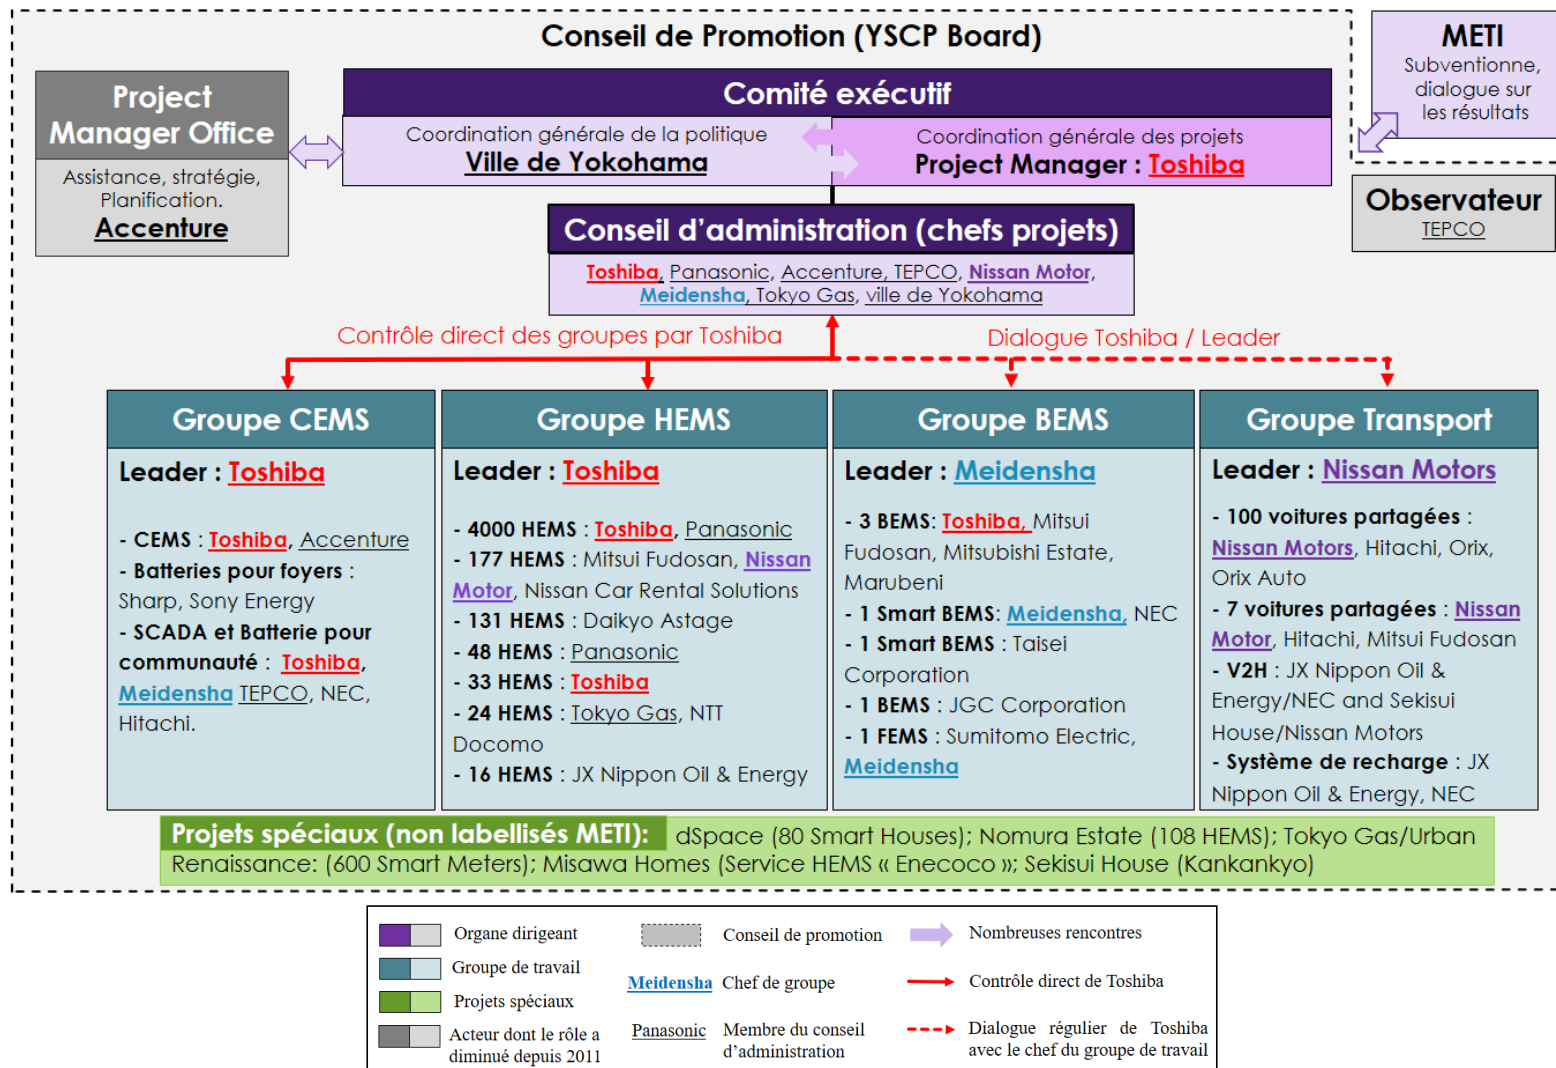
Conseil de Promotion (YSCP Board)

METI
Subventionne, dialogue sur les résultats

Project Manager Office
Assistance, stratégie, Planification.
Accenture

Comité exécutif

Coordination générale de la politique
Ville de Yokohama

Coordination générale des projets
Project Manager : Toshiba

Observateur
TEPCO

Conseil d'administration (chefs projets)
Toshiba, Panasonic, Accenture, TEPCO, Nissan Motor, Meidensha, Tokyo Gas, ville de Yokohama

Contrôle direct des groupes par Toshiba

Dialogue Toshiba / Leader

Groupe CEMS
Leader : Toshiba
- CEMS : Toshiba, Accenture
- Batteries pour foyers : Sharp, Sony Energy
- SCADA et Batterie pour communauté : Toshiba, Meidensha TEPCO, NEC, Hitachi.

Groupe HEMS
Leader : Toshiba
- 4000 HEMS : Toshiba, Panasonic
- 177 HEMS : Mitsui Fudosan, Nissan Motor, Nissan Car Rental Solutions
- 131 HEMS : Daikyo Astage
- 48 HEMS : Panasonic
- 33 HEMS : Toshiba
- 24 HEMS : Tokyo Gas, NTT Docomo
- 16 HEMS : JX Nippon Oil & Energy

Groupe BEMS
Leader : Meidensha
- 3 BEMS: Toshiba, Mitsui Fudosan, Mitsubishi Estate, Marubeni
- 1 Smart BEMS: Meidensha, NEC
- 1 Smart BEMS : Taisei Corporation
- 1 BEMS : JGC Corporation
- 1 FEMS : Sumitomo Electric, Meidensha

Groupe Transport
Leader : Nissan Motors
- 100 voitures partagées : Nissan Motors, Hitachi, Orix, Orix Auto
- 7 voitures partagées : Nissan Motor, Hitachi, Mitsui Fudosan
- V2H : JX Nippon Oil & Energy/NEC and Sekisui House/Nissan Motors
- Système de recharge : JX Nippon Oil & Energy, NEC

Projets spéciaux (non labellisés METI): dSpace (80 Smart Houses); Nomura Estate (108 HEMS); Tokyo Gas/Urban Renaissance: (600 Smart Meters); Misawa Homes (Service HEMS « Enecoco »; Sekisui House (Kankankyo)

Organe dirigeant
Groupe de travail
Projets spéciaux
Acteur dont le rôle a diminué depuis 2011
Conseil de promotion
Meidensha Chef de groupe
Panasonic Membre du conseil d'administration
Nombreuses rencontres
Contrôle direct de Toshiba
Dialogue régulier de Toshiba avec le chef du groupe de travail